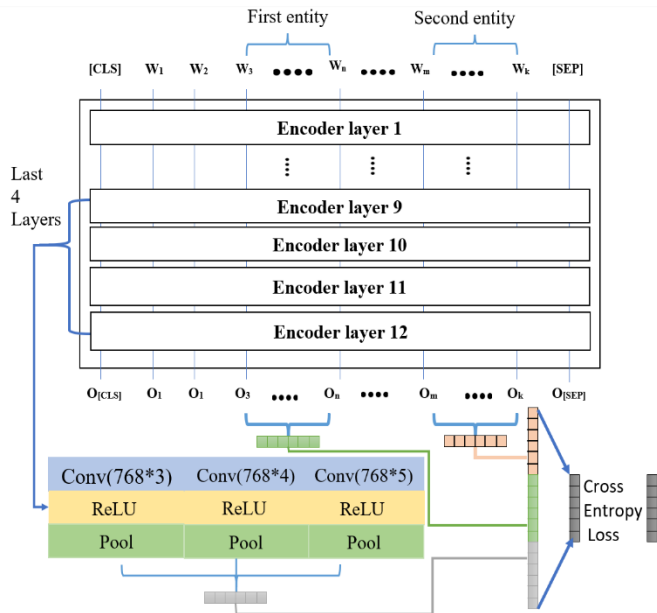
First entity

Second entity

[CLS] $W_1$ $W_2$ $W_3$ ●●●● $W_n$ ●●●● $W_m$ ●●●● $W_k$ [SEP]

Encoder layer 1

⋮ ⋮ ⋮

Last 4 Layers

Encoder layer 9

Encoder layer 10

Encoder layer 11

Encoder layer 12

$O_{[CLS]}$ $O_1$ $O_1$ $O_3$ ●●●● $O_n$ ●●●● $O_m$ ●●●● $O_k$ $O_{[SEP]}$

| Conv(768*3) | Conv(768*4) | Conv(768*5) |
|---|---|---|
| ReLU | ReLU | ReLU |
| Pool | Pool | Pool |

Cross Entropy Loss